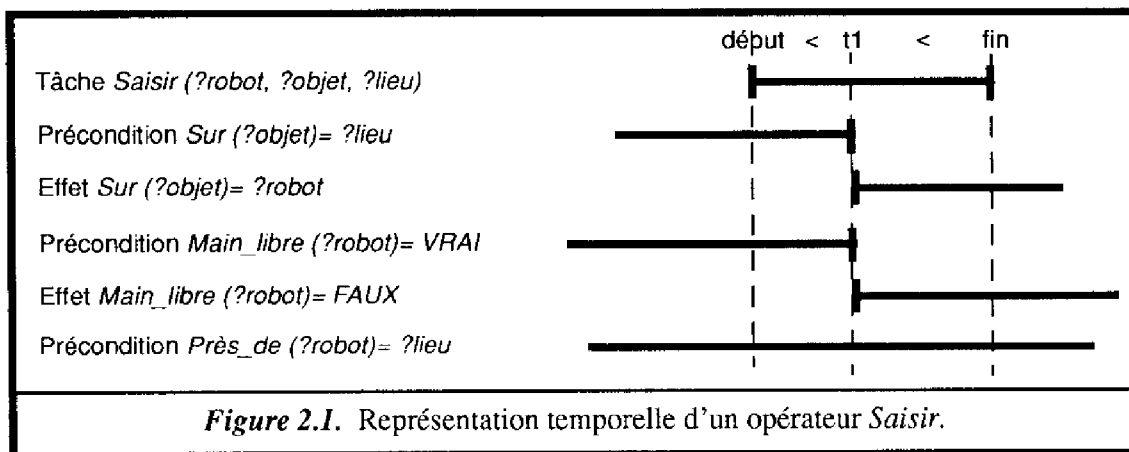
déput < t1 < fin

Tâche Saisir (?robot, ?objet, ?lieu)

Précondition Sur (?objet)= ?lieu

Effet Sur (?objet)= ?robot

Précondition Main_libre (?robot)= VRAI

Effet Main_libre (?robot)= FAUX

Précondition Près_de (?robot)= ?lieu

Figure 2.1. Représentation temporelle d'un opérateur Saisir.